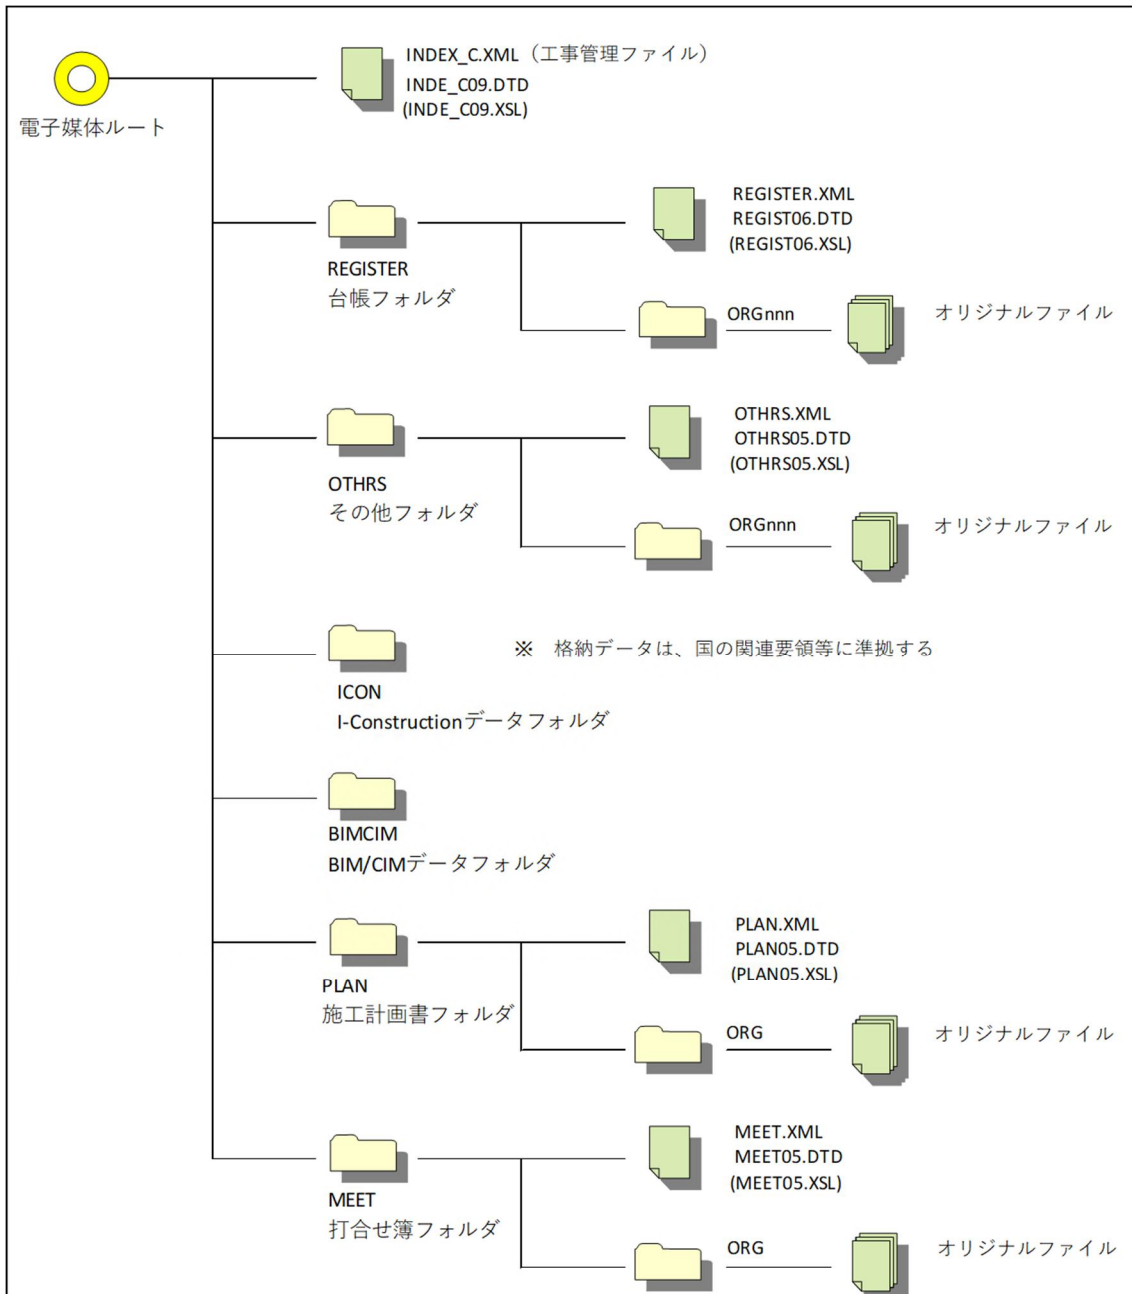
電子媒体ルート

INDEX_C.XML（工事管理ファイル）
INDE_C09.DTD
(INDE_C09.XSL)

REGISTER
台帳フォルダ

REGISTER.XML
REGIST06.DTD
(REGIST06.XSL)

ORGnnn

オリジナルファイル

OTHRS
その他フォルダ

OTHRS.XML
OTHRS05.DTD
(OTHRS05.XSL)

ORGnnn

オリジナルファイル

ICON
I-Constructionデータフォルダ

※ 格納データは、国の関連要領等に準拠する

BIMCIM
BIM/CIMデータフォルダ

PLAN
施工計画書フォルダ

PLAN.XML
PLAN05.DTD
(PLAN05.XSL)

ORG

オリジナルファイル

MEET
打合せ簿フォルダ

MEET.XML
MEET05.DTD
(MEET05.XSL)

ORG

オリジナルファイル